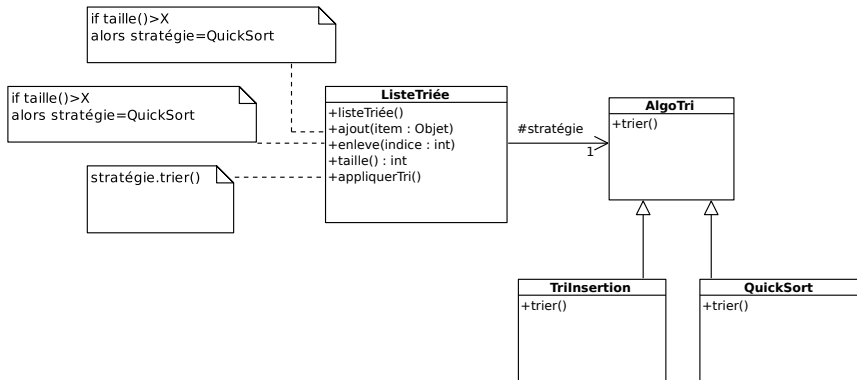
if taille()>X
alors stratégie=QuickSort

if taille()>X
alors stratégie=QuickSort

stratégie.trier()

ListeTriée
+listeTriée()
+ajout(item : Objet)
+enleve(indice : int)
+taille() : int
+appliquerTri()

#stratégie
1

AlgoTri
+trier()

TriInsertion
+trier()

QuickSort
+trier()